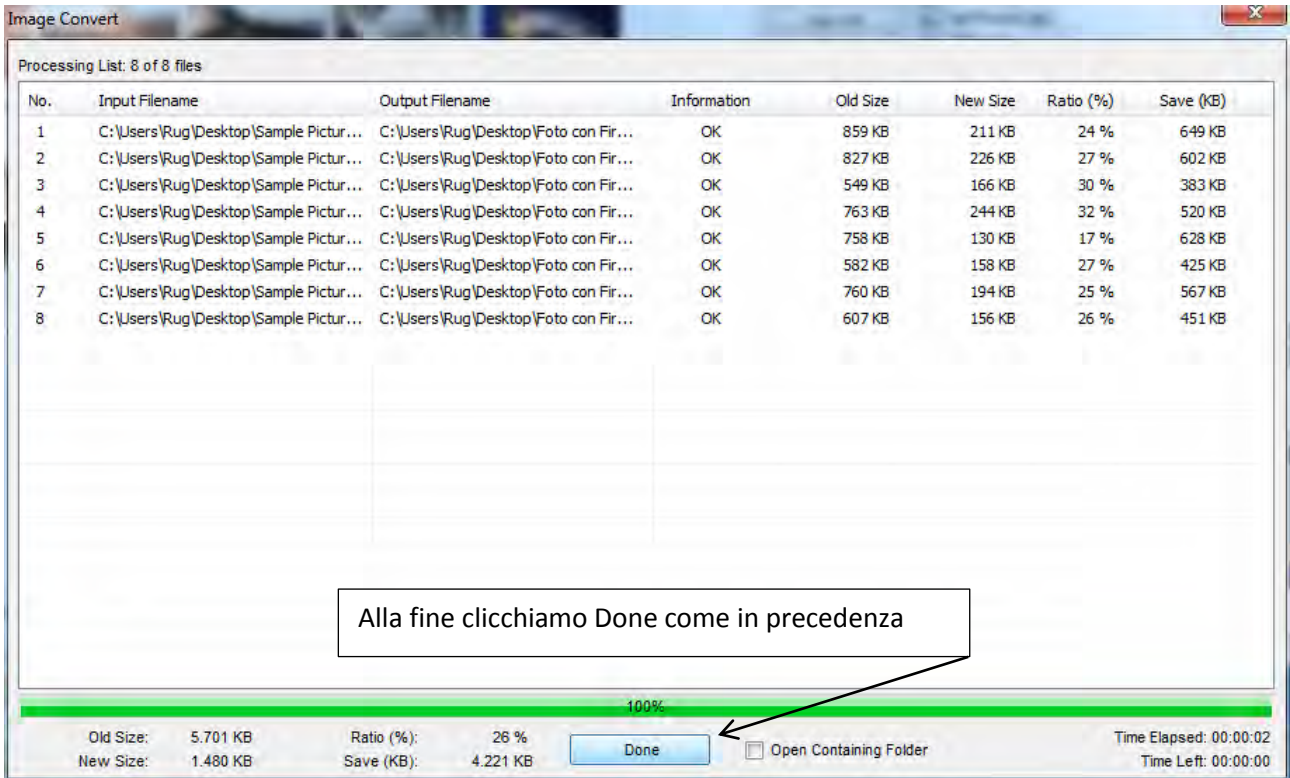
Image Convert

Processing List: 8 of 8 files

| No. | Input Filename | Output Filename | Information | Old Size | New Size | Ratio (%) | Save (KB) |
|---|---|---|---|---|---|---|---|
| 1 | C:\Users\Rug\Desktop\Sample Pictur... | C:\Users\Rug\Desktop\Foto con Fir... | OK | 859 KB | 211 KB | 24 % | 649 KB |
| 2 | C:\Users\Rug\Desktop\Sample Pictur... | C:\Users\Rug\Desktop\Foto con Fir... | OK | 827 KB | 226 KB | 27 % | 602 KB |
| 3 | C:\Users\Rug\Desktop\Sample Pictur... | C:\Users\Rug\Desktop\Foto con Fir... | OK | 549 KB | 166 KB | 30 % | 383 KB |
| 4 | C:\Users\Rug\Desktop\Sample Pictur... | C:\Users\Rug\Desktop\Foto con Fir... | OK | 763 KB | 244 KB | 32 % | 520 KB |
| 5 | C:\Users\Rug\Desktop\Sample Pictur... | C:\Users\Rug\Desktop\Foto con Fir... | OK | 758 KB | 130 KB | 17 % | 628 KB |
| 6 | C:\Users\Rug\Desktop\Sample Pictur... | C:\Users\Rug\Desktop\Foto con Fir... | OK | 582 KB | 158 KB | 27 % | 425 KB |
| 7 | C:\Users\Rug\Desktop\Sample Pictur... | C:\Users\Rug\Desktop\Foto con Fir... | OK | 760 KB | 194 KB | 25 % | 567 KB |
| 8 | C:\Users\Rug\Desktop\Sample Pictur... | C:\Users\Rug\Desktop\Foto con Fir... | OK | 607 KB | 156 KB | 26 % | 451 KB |

Alla fine clicchiamo Done come in precedenza

100%

Old Size: 5.701 KB
New Size: 1.480 KB
Ratio (%): 26 %
Save (KB): 4.221 KB
Done
Open Containing Folder
Time Elapsed: 00:00:02
Time Left: 00:00:00